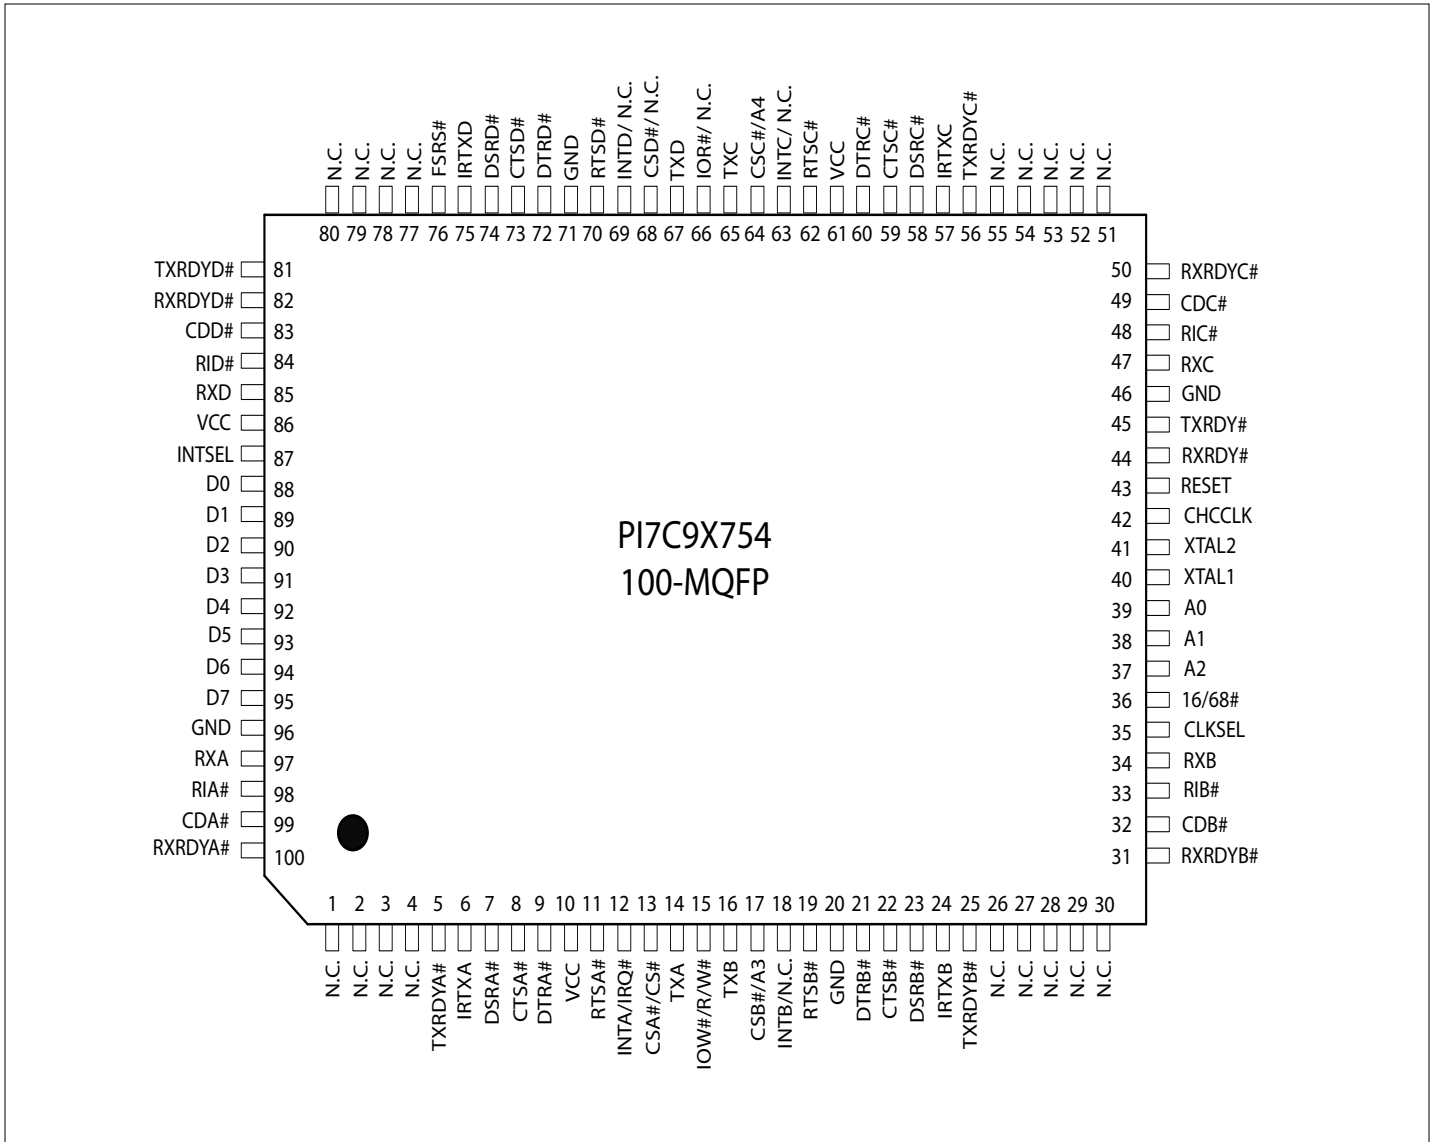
N.C. N.C. N.C. N.C. FSRS# IRTXD DSRD# CTSD# DTRD# GND RTSD# INTD/ N.C. CSD#/ N.C. TXD IOR#/ N.C. TXC CSC#/A4 INTC/ N.C. RTSC# VCC DTRC# CTSC# DSRC# IRTXC TXRDYC# N.C. N.C. N.C. N.C. N.C.

80 79 78 77 76 75 74 73 72 71 70 69 68 67 66 65 64 63 62 61 60 59 58 57 56 55 54 53 52 51

TXRDYD# 81
RXRDYD# 82
CDD# 83
RID# 84
RXD 85
VCC 86
INTSEL 87
D0 88
D1 89
D2 90
D3 91
D4 92
D5 93
D6 94
D7 95
GND 96
RXA 97
RIA# 98
CDA# 99
RXRDYA# 100

50 RXRDYC#
49 CDC#
48 RIC#
47 RXC
46 GND
45 TXRDY#
44 RXRDY#
43 RESET
42 CHCCLK
41 XTAL2
40 XTAL1
39 A0
38 A1
37 A2
36 16/68#
35 CLKSEL
34 RXB
33 RIB#
32 CDB#
31 RXRDYB#

PI7C9X754
100-MQFP

1 2 3 4 5 6 7 8 9 10 11 12 13 14 15 16 17 18 19 20 21 22 23 24 25 26 27 28 29 30

N.C. N.C. N.C. N.C. TXRDYA# IRTXA DSRA# CTSA# DTRA# VCC RTSA# INTA/IRQ# CSA#/CS# TXA IOW#/R/W# TXB CSB#/A3 INTB/N.C. RTSB# GND DTRB# CTSB# DSRB# IRTXB TXRDYB# N.C. N.C. N.C. N.C. N.C.